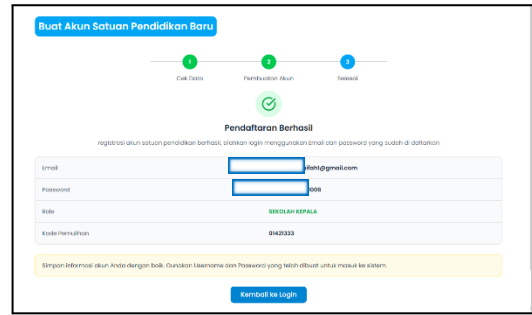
Buat Akun Satuan Pendidikan Baru

1
Cek Data

2
Pembuatan Akun

3
Selesai

Pendaftaran Berhasil

registrasi akun satuan pendidikan berhasil, silahkan login menggunakan Email dan password yang sudah di daftarkan

| | |
|---|---|
| Email | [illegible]ifahi@gmail.com |
| Password | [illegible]006 |
| Role | SEKOLAH KEPALA |
| Kode Pemulihan | 81421333 |

Simpan informasi akun Anda dengan baik. Gunakan Username dan Password yang telah dibuat untuk masuk ke sistem.

Kembali ke Login